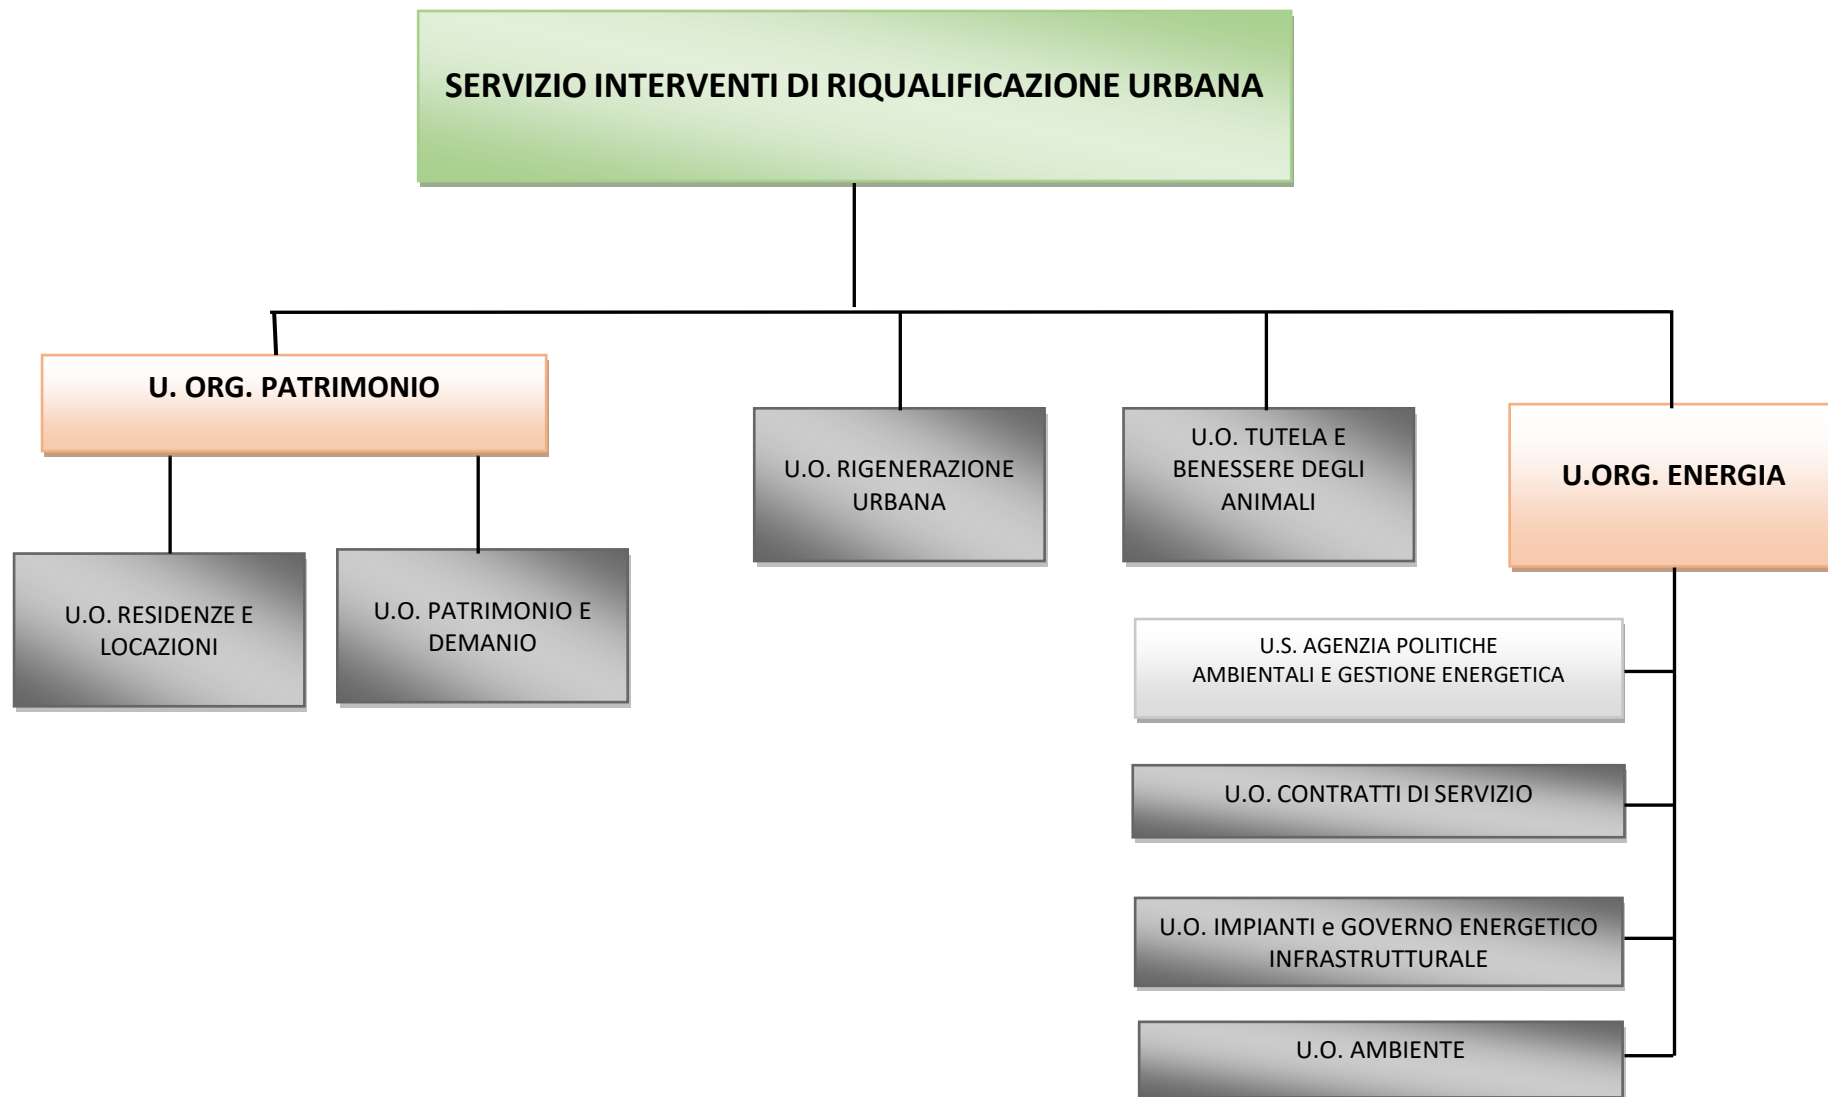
SERVIZIO INTERVENTI DI RIQUALIFICAZIONE URBANA

U. ORG. PATRIMONIO

U.O. RESIDENZE E LOCAZIONI

U.O. PATRIMONIO E DEMANIO

U.O. RIGENERAZIONE URBANA

U.O. TUTELA E BENESSERE DEGLI ANIMALI

U.ORG. ENERGIA

U.S. AGENZIA POLITICHE AMBIENTALI E GESTIONE ENERGETICA

U.O. CONTRATTI DI SERVIZIO

U.O. IMPIANTI e GOVERNO ENERGETICO INFRASTRUTTURALE

U.O. AMBIENTE